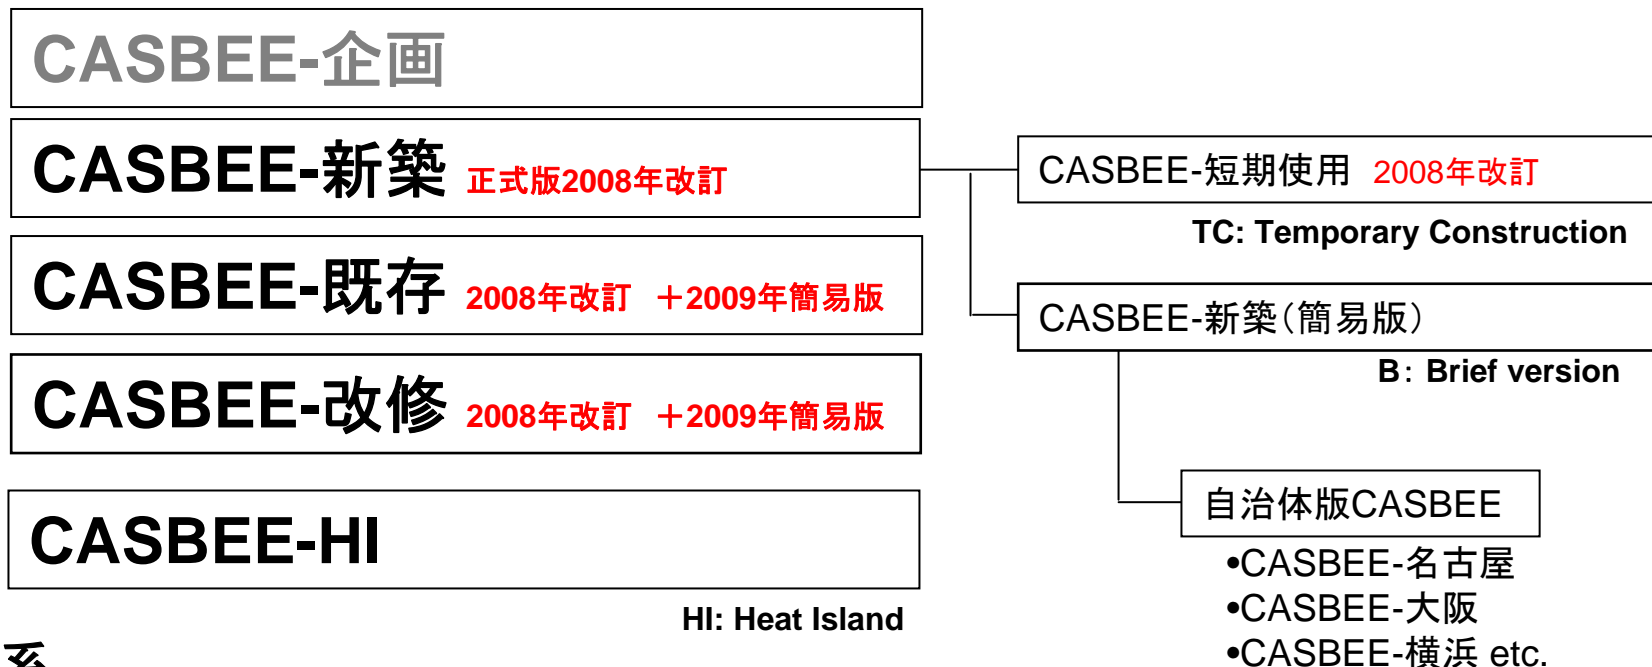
CASBEE-企画

CASBEE-新築 正式版2008年改訂

CASBEE-既存 2008年改訂 ＋2009年簡易版

CASBEE-改修 2008年改訂 ＋2009年簡易版

CASBEE-HI

HI: Heat Island

CASBEE-短期使用 2008年改訂

TC: Temporary Construction

CASBEE-新築（簡易版）

B：Brief version

自治体版CASBEE

•CASBEE-名古屋
•CASBEE-大阪
•CASBEE-横浜 etc.

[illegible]